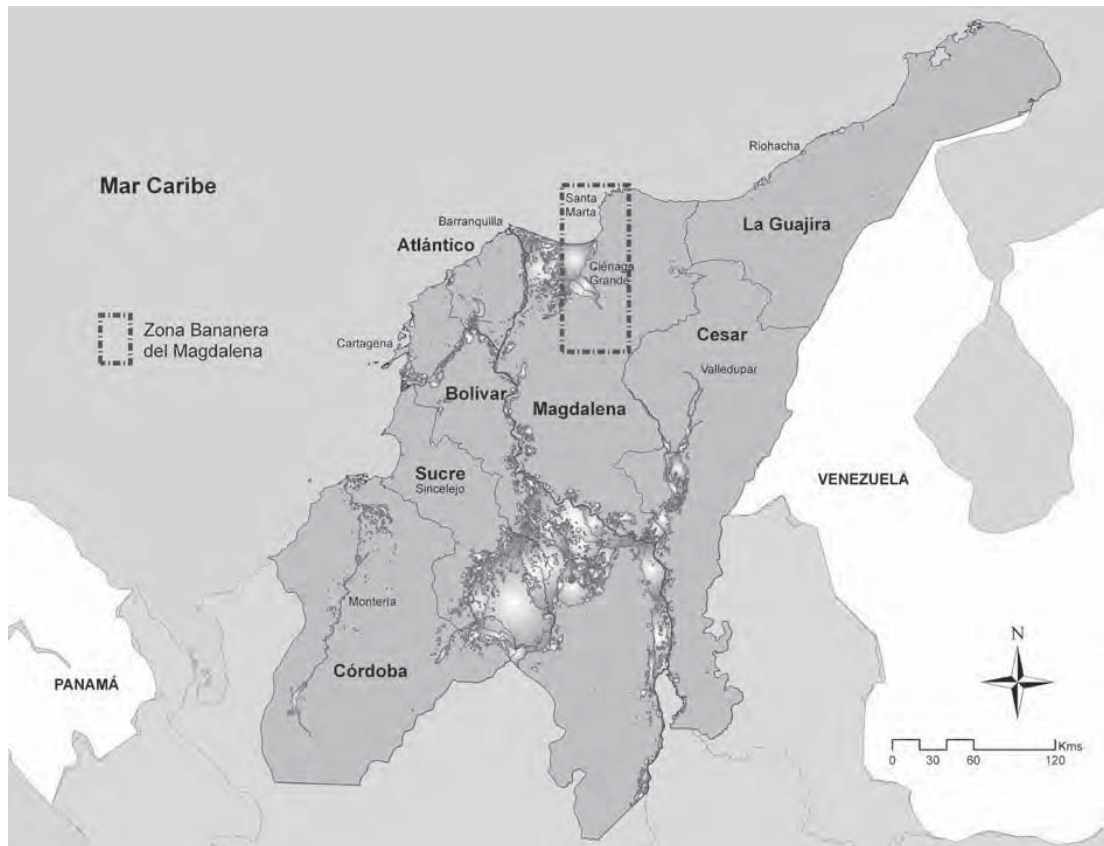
Mar Caribe

Riohacha

Santa Marta

Barranquilla

Atlántico

La Guajira

Ciénaga Grande

Zona Bananera del Magdalena

Cartagena

Cesar

Valledupar

Bolívar

Magdalena

Sucre

Sincelejo

VENEZUELA

Montería

N

PANAMÁ

Córdoba

Kms

0 30 60 120